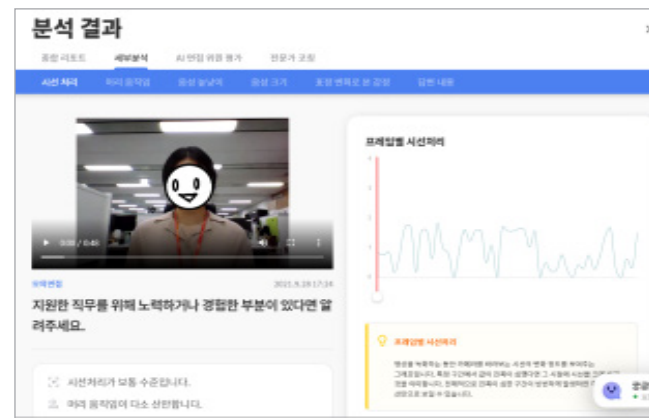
분석 결과

종합 리포트 세부분석 AI 면접 위험 평가 전문가 코칭

시선 처리 머리 움직임 음성 높낮이 음성 크기 표정 변화로 본 감정 답변 내용

0:00 / 0:45

2021.9.29 17:24

지원한 직무를 위해 노력하거나 경험한 부분이 있다면 알려주세요.

시선처리가 보통 수준입니다.

머리 움직임이 다소 산만합니다.

프레임별 시선처리

프레임별 시선처리

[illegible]

×